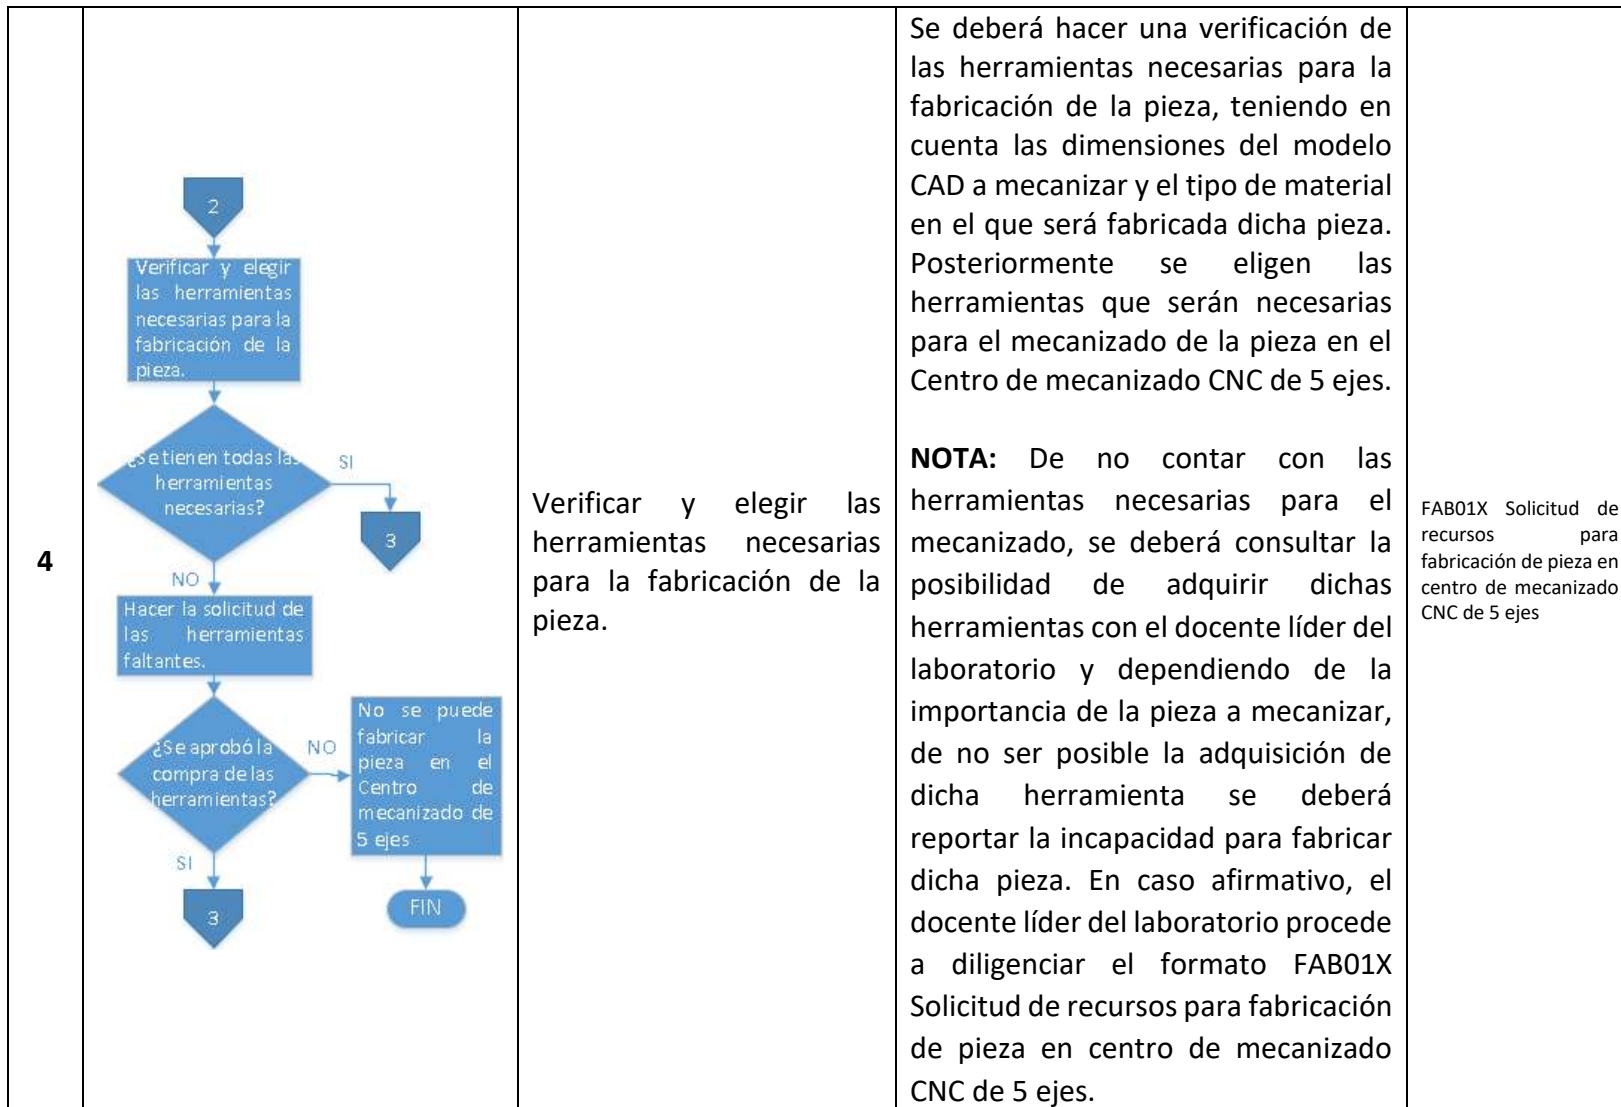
| 4 | 2<br>Verificar y elegir las herramientas necesarias para la fabricación de la pieza.<br>¿Se tienen todas las herramientas necesarias?<br>SI<br>3<br>NO<br>Hacer la solicitud de las herramientas faltantes.<br>¿Se aprobó la compra de las herramientas?<br>NO<br>No se puede fabricar la pieza en el Centro de mecanizado de 5 ejes<br>FIN<br>SI<br>3 | Verificar y elegir las herramientas necesarias para la fabricación de la pieza. | Se deberá hacer una verificación de las herramientas necesarias para la fabricación de la pieza, teniendo en cuenta las dimensiones del modelo CAD a mecanizar y el tipo de material en el que será fabricada dicha pieza. Posteriormente se eligen las herramientas que serán necesarias para el mecanizado de la pieza en el Centro de mecanizado CNC de 5 ejes.<br><br>**NOTA:** De no contar con las herramientas necesarias para el mecanizado, se deberá consultar la posibilidad de adquirir dichas herramientas con el docente líder del laboratorio y dependiendo de la importancia de la pieza a mecanizar, de no ser posible la adquisición de dicha herramienta se deberá reportar la incapacidad para fabricar dicha pieza. En caso afirmativo, el docente líder del laboratorio procede a diligenciar el formato FAB01X Solicitud de recursos para fabricación de pieza en centro de mecanizado CNC de 5 ejes. | FAB01X Solicitud de recursos para fabricación de pieza en centro de mecanizado CNC de 5 ejes |